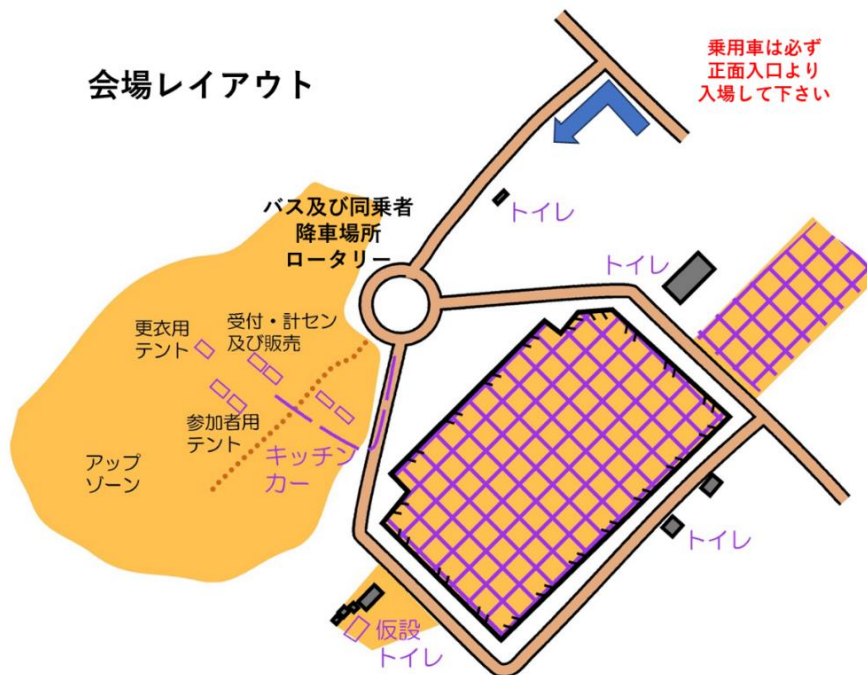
会場レイアウト

乗用車は必ず
正面入口より
入場して下さい

トイレ

バス及び同乗者
降車場所
ロータリー

トイレ

更衣用
テント

受付・計セン
及び販売

参加者用
テント

キッチン
カー

アップ
ゾーン

トイレ

仮設
トイレ